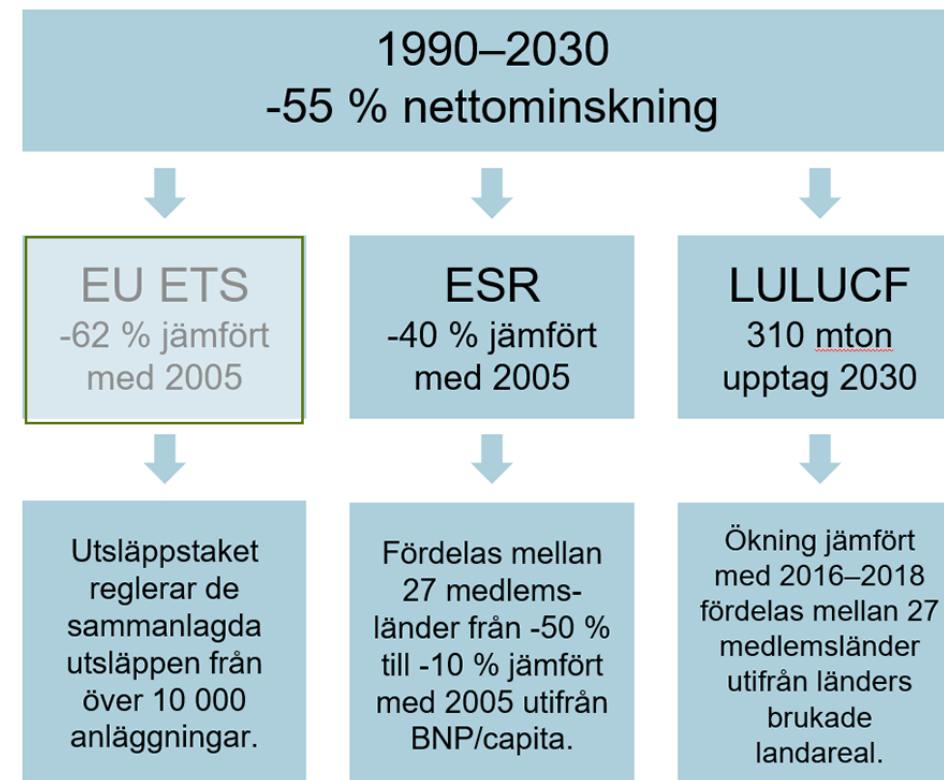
1990–2030
-55 % nettominskning

EU ETS
-62 % jämfört med 2005

ESR
-40 % jämfört med 2005

LULUCF
310 mton upptag 2030

Utsläppstaket reglerar de sammanlagda utsläppen från över 10 000 anläggningar.

Fördelas mellan 27 medlemsländer från -50 % till -10 % jämfört med 2005 utifrån BNP/capita.

Ökning jämfört med 2016–2018 fördelas mellan 27 medlemsländer utifrån länders brukade landareal.